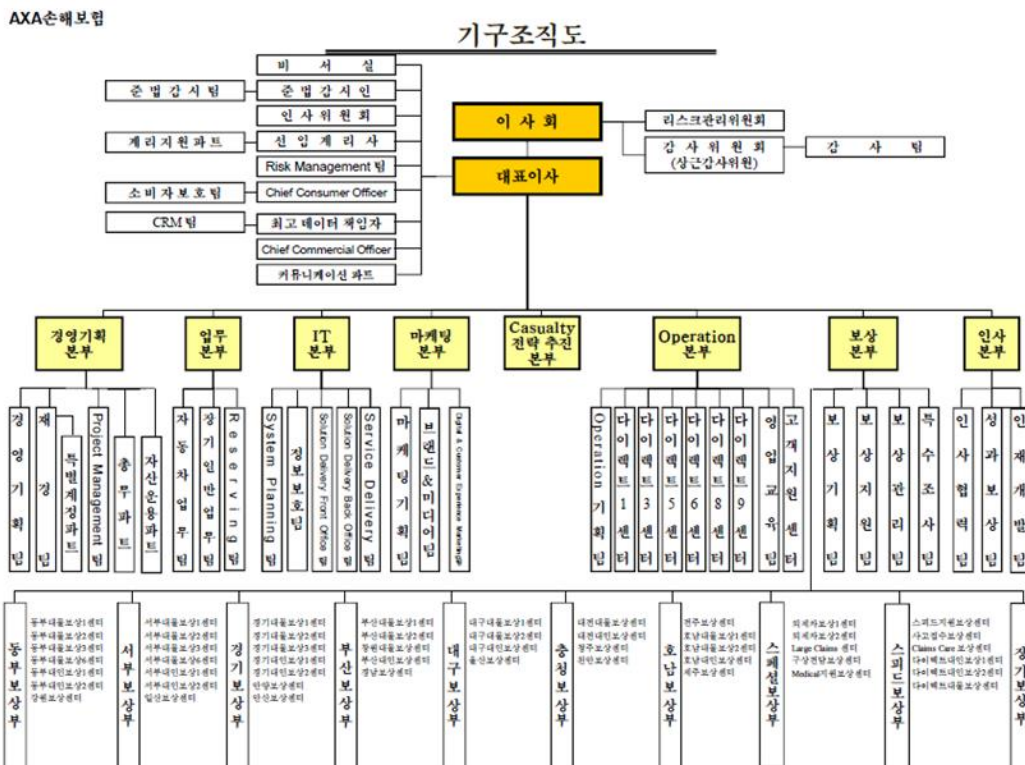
AXA손해보험

기구조직도

비서실
준법감시팀
준법감시인
인사위원회
계리지원파트
선임계리사
Risk Management 팀
소비자보호팀
Chief Consumer Officer
CRM팀
최고데이터책임자
Chief Commercial Officer
커뮤니케이션 파트

이사회
리스크관리위원회
감사위원회 (상근감사위원)
감사팀
대표이사

경영기획본부
경영기획팀
재경팀
특별계정파트
Project Management 팀
총무파트
자산운용파트

업무본부
자동차업무팀
장기일반업무팀
Reserving 팀

IT 본부
System Planning 팀
정보보호팀
Solution Delivery Front Office 팀
Solution Delivery Back Office 팀
Service Delivery 팀

마케팅본부
마케팅기획팀
브랜드&미디어팀
Digital & Customer Experience Marketing팀

Casualty 전략 추진 본부

Operation 본부
Operation 기획팀
다이렉트1센터
다이렉트3센터
다이렉트5센터
다이렉트6센터
다이렉트8센터
다이렉트9센터
영업교육팀
고객지원센터

보상본부
보상기획팀
보상지원팀
보상관리팀
특수조사팀

인사본부
인사협력팀
성과보상팀
인재개발팀

동부보상부
동부대물보상1센터
동부대물보상2센터
동부대물보상3센터
동부대인보상1센터
동부대인보상2센터
동부대인보상3센터
강원보상센터

서부보상부
서부대물보상1센터
서부대물보상2센터
서부대물보상3센터
서부대인보상1센터
서부대인보상2센터
서부대인보상3센터
일산보상센터

경기보상부
경기대물보상1센터
경기대물보상2센터
경기대물보상3센터
경기대인보상1센터
경기대인보상2센터
안양보상센터
안산보상센터

부산보상부
부산대물보상1센터
부산대물보상2센터
창원대물보상센터
부산대인보상센터
경남보상센터

대구보상부
대구대물보상1센터
대구대물보상2센터
대구대인보상센터
울산보상센터

충청보상부
대전대물보상센터
대전대인보상센터
청주보상센터
천안보상센터

호남보상부
전주보상센터
호남대물보상1센터
호남대물보상2센터
호남대인보상센터
제주보상센터

스페셜보상부
외제차보상1센터
외제차보상2센터
Large Claims 센터
구상전담보상센터
Medical지원보상센터

스피드보상부
스피드지원보상센터
사고접수보상센터
Claims Care 보상센터
다이렉트대인보상1센터
다이렉트대인보상2센터
다이렉트대물보상센터

장기보상부